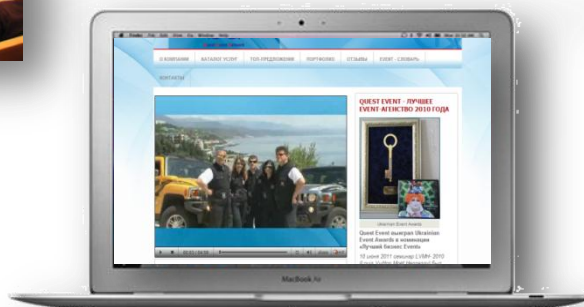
Finder File Edit View Go Window Help

О КОМПАНИИ | КАТАЛОГ УСЛУГ | ТОП-ПРЕДЛОЖЕНИЯ | ПОРТФОЛИО | ОТЗЫВЫ | EVENT - СЛОВАРЬ

КОНТАКТЫ

QUEST EVENT - ЛУЧШЕЕ EVENT-АГЕНТСТВО 2010 ГОДА

Ukrainian Event Awards

Quest Event выиграл Ukrainian Event Awards в номинации «Лучший бизнес Event»

10 июня 2011 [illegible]

MacBook Air